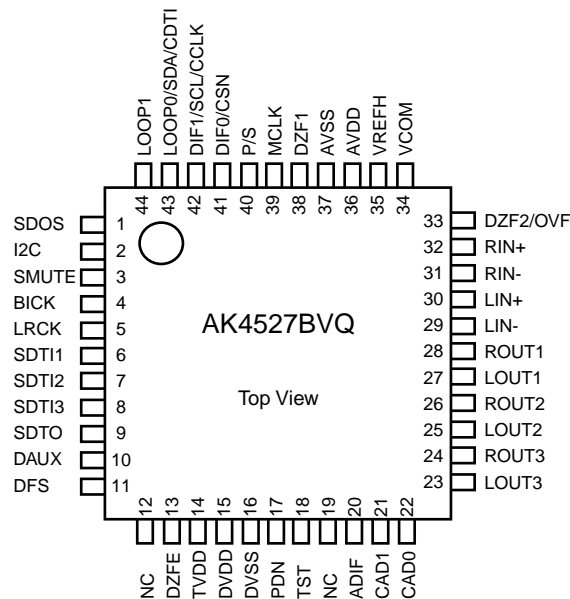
LOOP1
LOOP0/SDA/CDTI
DIF1/SCL/CCLK
DIF0/CSN
P/S
MCLK
DZF1
AVSS
AVDD
VREFH
VCOM

44
43
42
41
40
39
38
37
36
35
34

SDOS 1
I2C 2
SMUTE 3
BICK 4
LRCK 5
SDTI1 6
SDTI2 7
SDTI3 8
SDTO 9
DAUX 10
DFS 11

AK4527BVQ

Top View

33 DZF2/OVF
32 RIN+
31 RIN-
30 LIN+
29 LIN-
28 ROUT1
27 LOUT1
26 ROUT2
25 LOUT2
24 ROUT3
23 LOUT3

12
13
14
15
16
17
18
19
20
21
22

NC
DZFE
TVDD
DVDD
DVSS
PDN
TST
NC
ADIF
CAD1
CAD0